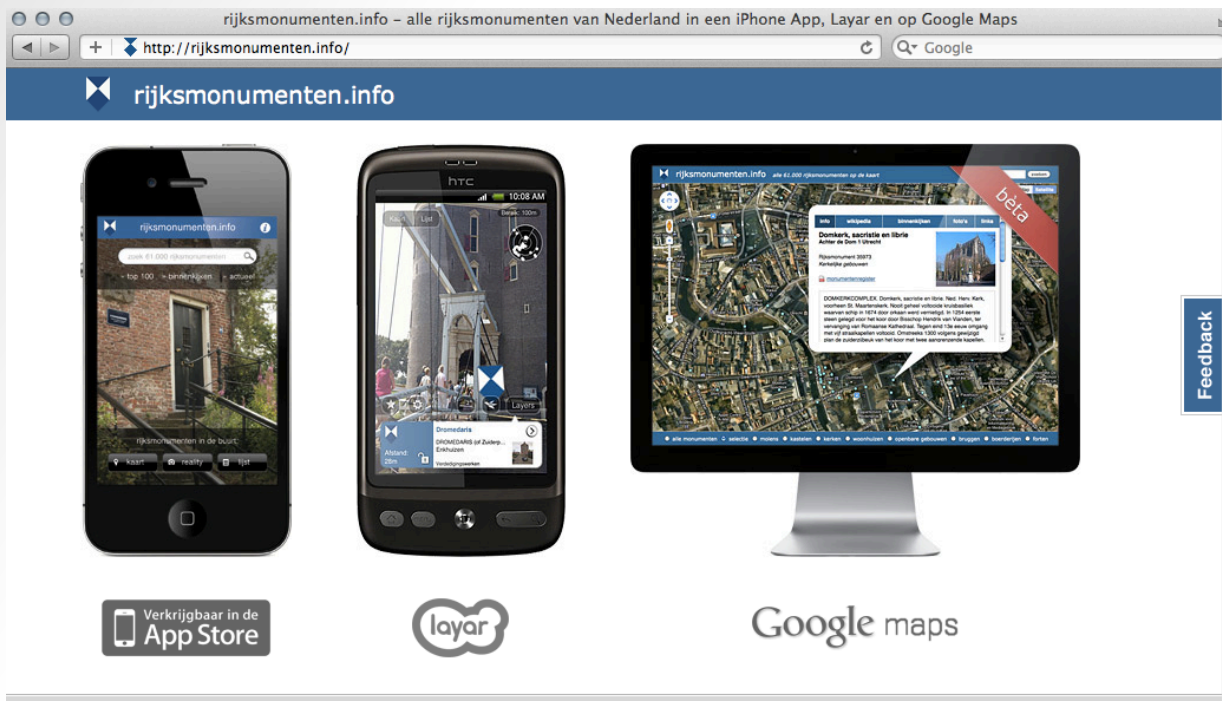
rijksmonumenten.info – alle rijksmonumenten van Nederland in een iPhone App, Layar en op Google Maps

http://rijksmonumenten.info/

Google

rijksmonumenten.info

rijksmonumenten.info

zoek 61.000 rijksmonumenten

top 100 binnenkijken actueel

rijksmonumenten in de buurt:

kaart reality lijst

htc

10:08 AM

Kaart Lijst

Bereik: 100m

Layers

Dromedaris

DROMEDARIS (of Zuiderp...

Enkhuizen

Verdedigingswerken

Afstand 28m

rijksmonumenten.info alle 61.000 rijksmonumenten op de kaart

zoeken

bèta

info wikipedia binnenkijken foto's links

Domkerk, sacristie en librie

Achter de Dom 1 Utrecht

Rijksmonument 35973

Kerkelijke gebouwen

monumentenregister

DOMKERKCOMPLEX. Domkerk, sacristie en librie. Ned. Herv. Kerk, voorheen St. Maartenskerk. Nooit geheel voltooide kruisbasiliek waarvan schip in 1674 door orkaan werd vernietigd. In 1254 eerste steen gelegd voor het koor door Bisschop Hendrik van Vianden, ter vervanging van Romaanse Kathedraal. Tegen eind 13e eeuw omgang met vijf straalkapellen voltooid. Omstreeks 1300 volgens gewijzigd plan de zuiderzijbeuk van het koor met twee aangrenzende kapellen.

alle monumenten selectie molens kastelen kerken woonhuizen openbare gebouwen bruggen boerderijen forten

Feedback

Verkrijgbaar in de App Store

layar

Google maps